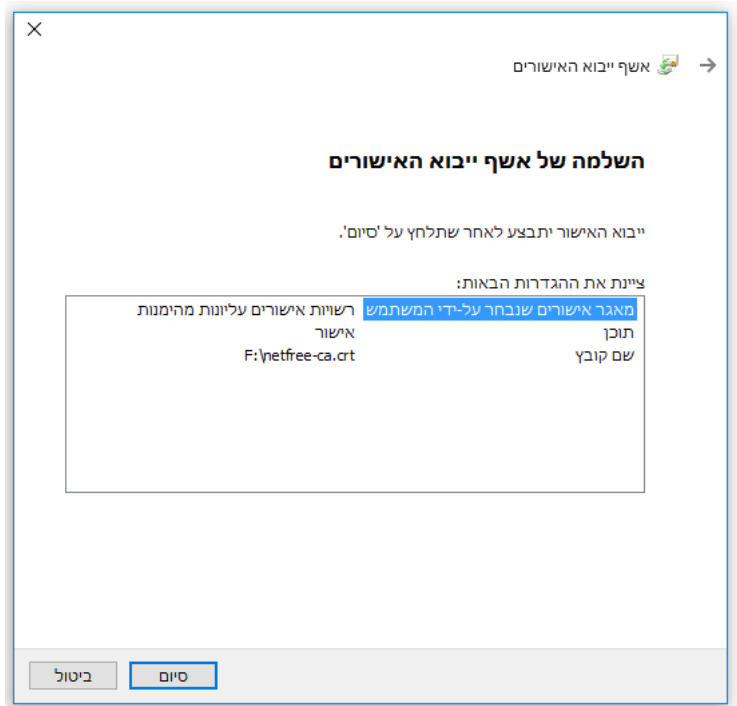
אשף ייבוא האישורים

השלמה של אשף ייבוא האישורים

ייבוא האישור יתבצע לאחר שתלחץ על 'סיום'.

ציינת את ההגדרות הבאות:

| | |
|---|---|
| מאגר אישורים שנבחר על-ידי המשתמש | רשויות אישורים עליונות מהימנות |
| תוכן | אישור |
| שם קובץ | F:\netfree-ca.crt |

סיום
ביטול